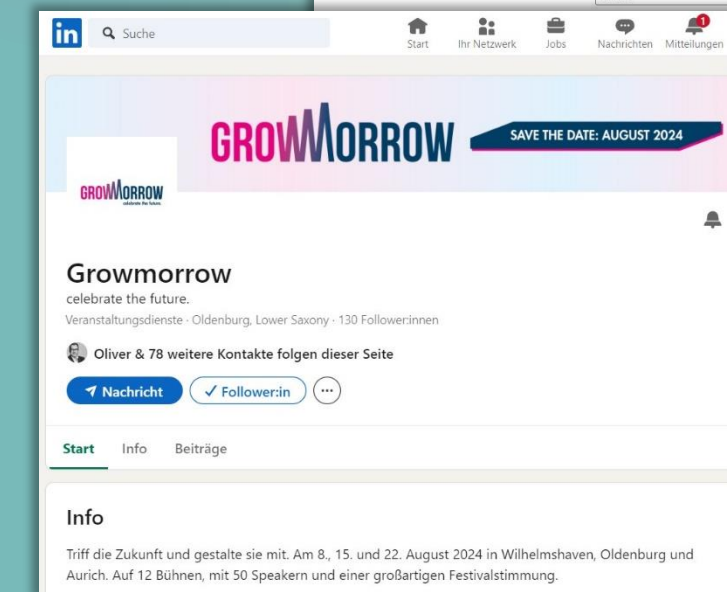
in Suche

Start Ihr Netzwerk Jobs Nachrichten 1 Mitteilungen

GROWMORROW SAVE THE DATE: AUGUST 2024

GROWMORROW celebrate the future.

Growmorrow

celebrate the future.

Veranstaltungsdienste · Oldenburg, Lower Saxony · 130 Follower:innen

Oliver & 78 weitere Kontakte folgen dieser Seite

Nachricht ✓ Follower:in ···

Start Info Beiträge

Info

Triff die Zukunft und gestalte sie mit. Am 8., 15. und 22. August 2024 in Wilhelmshaven, Oldenburg und Aurich. Auf 12 Bühnen, mit 50 Speakern und einer großartigen Festivalstimmung.